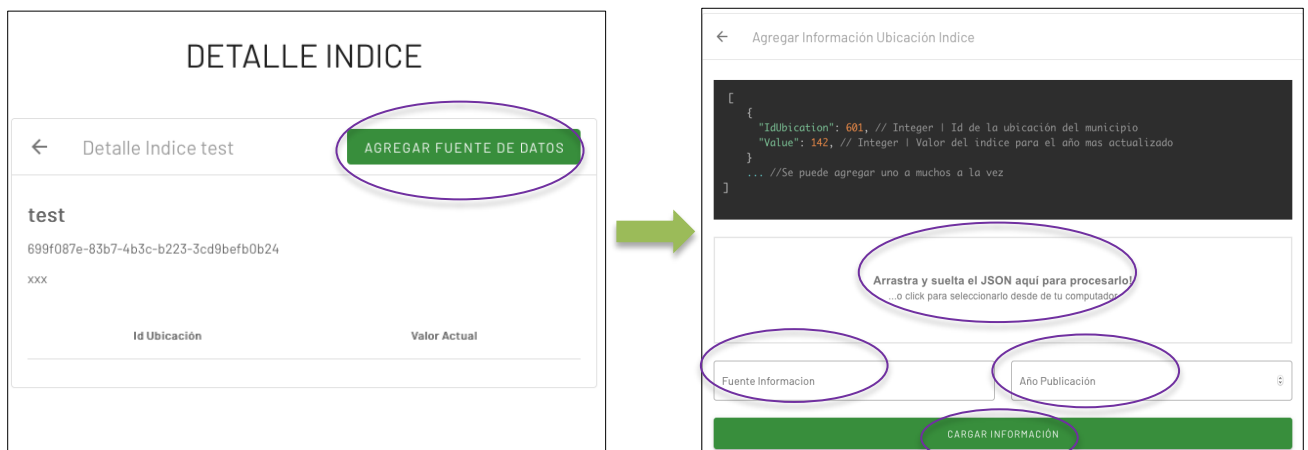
DETALLE INDICE

←

Detalle Indice test

AGREGAR FUENTE DE DATOS

test

699f087e-83b7-4b3c-b223-3cd9befb0b24

xxx

| Id Ubicación | Valor Actual |
|---|---|

←

Agregar Información Ubicación Indice

[
{
"IdUbication": 601, // Integer | Id de la ubicación del municipio
"Value": 142, // Integer | Valor del indice para el año mas actualizado
}
... //Se puede agregar uno a muchos a la vez
]

Arrastra y suelta el JSON aquí para procesarlo!
...o click para seleccionarlo desde de tu computador

Fuente Informacion

Año Publicación

CARGAR INFORMACIÓN